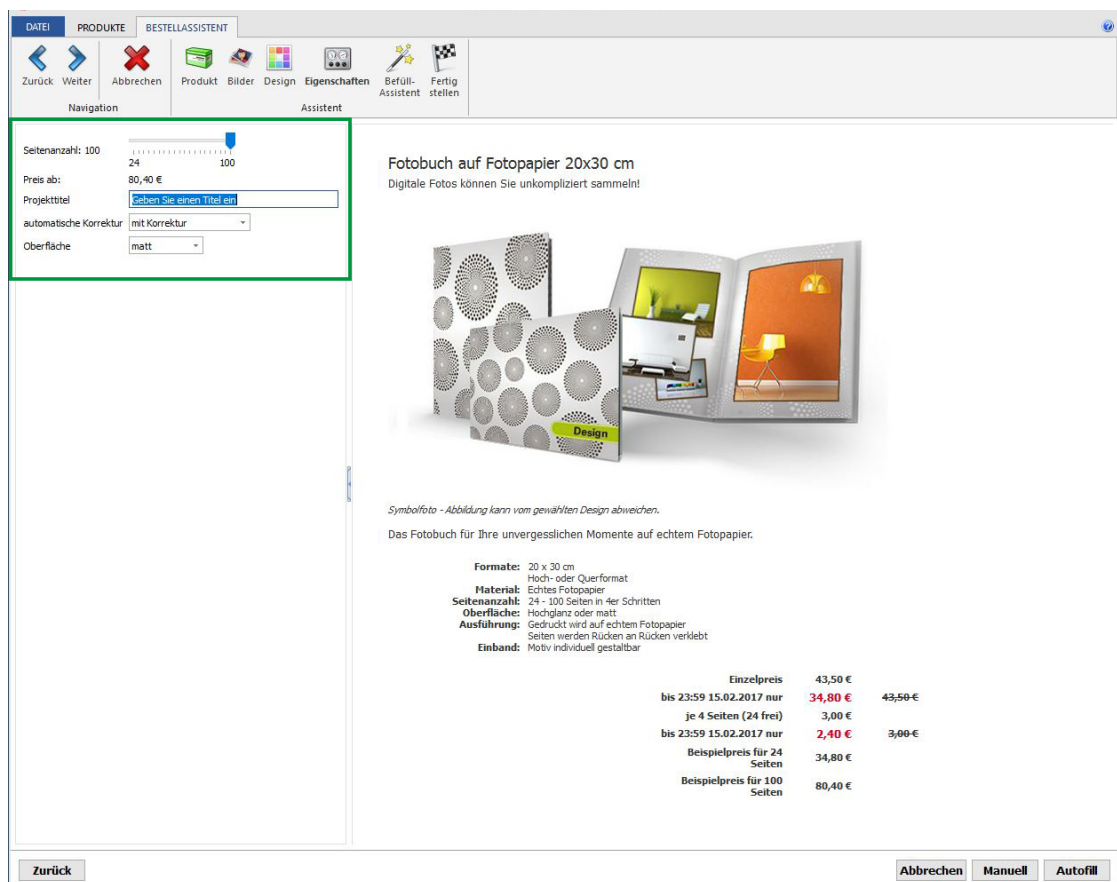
DATEI PRODUKTE BESTELLASSISTENT

Zurück Weiter Abbrechen
Navigation

Produkt Bilder Design Eigenschaften Befüll-Assistent Fertig stellen
Assistent

Seitenanzahl: 100
24 100
Preis ab: 80,40 €
Projekttitel Geben Sie einen Titel ein
automatische Korrektur mit Korrektur
Oberfläche matt

Fotobuch auf Fotopapier 20x30 cm
Digitale Fotos können Sie unkompliziert sammeln!

Design

Symbolfoto - Abbildung kann vom gewählten Design abweichen.

Das Fotobuch für Ihre unvergesslichen Momente auf echtem Fotopapier.

Formate: 20 x 30 cm
Hoch- oder Querformat
Material: Echtes Fotopapier
Seitenanzahl: 24 - 100 Seiten in 4er Schritten
Oberfläche: Hochglanz oder matt
Ausführung: Gedruckt wird auf echtem Fotopapier
Seiten werden Rücken an Rücken verklebt
Einband: Motiv individuell gestaltbar

| | | |
|---|---|---|
| Einzelpreis | 43,50 € | |
| bis 23:59 15.02.2017 nur | 34,80 € | 43,50 € |
| je 4 Seiten (24 frei) | 3,00 € | |
| bis 23:59 15.02.2017 nur | 2,40 € | 3,00 € |
| Beispielpreis für 24 Seiten | 34,80 € | |
| Beispielpreis für 100 Seiten | 80,40 € | |

Zurück Abbrechen Manuell Autofill